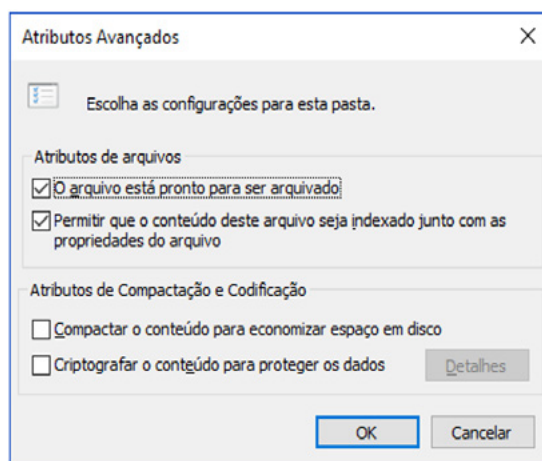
Atributos Avançados

Escolha as configurações para esta pasta.

Atributos de arquivos

O arquivo está pronto para ser arquivado

Permitir que o conteúdo deste arquivo seja indexado junto com as propriedades do arquivo

Atributos de Compactação e Codificação

Compactar o conteúdo para economizar espaço em disco

Criptografar o conteúdo para proteger os dados

Detalhes

OK

Cancelar